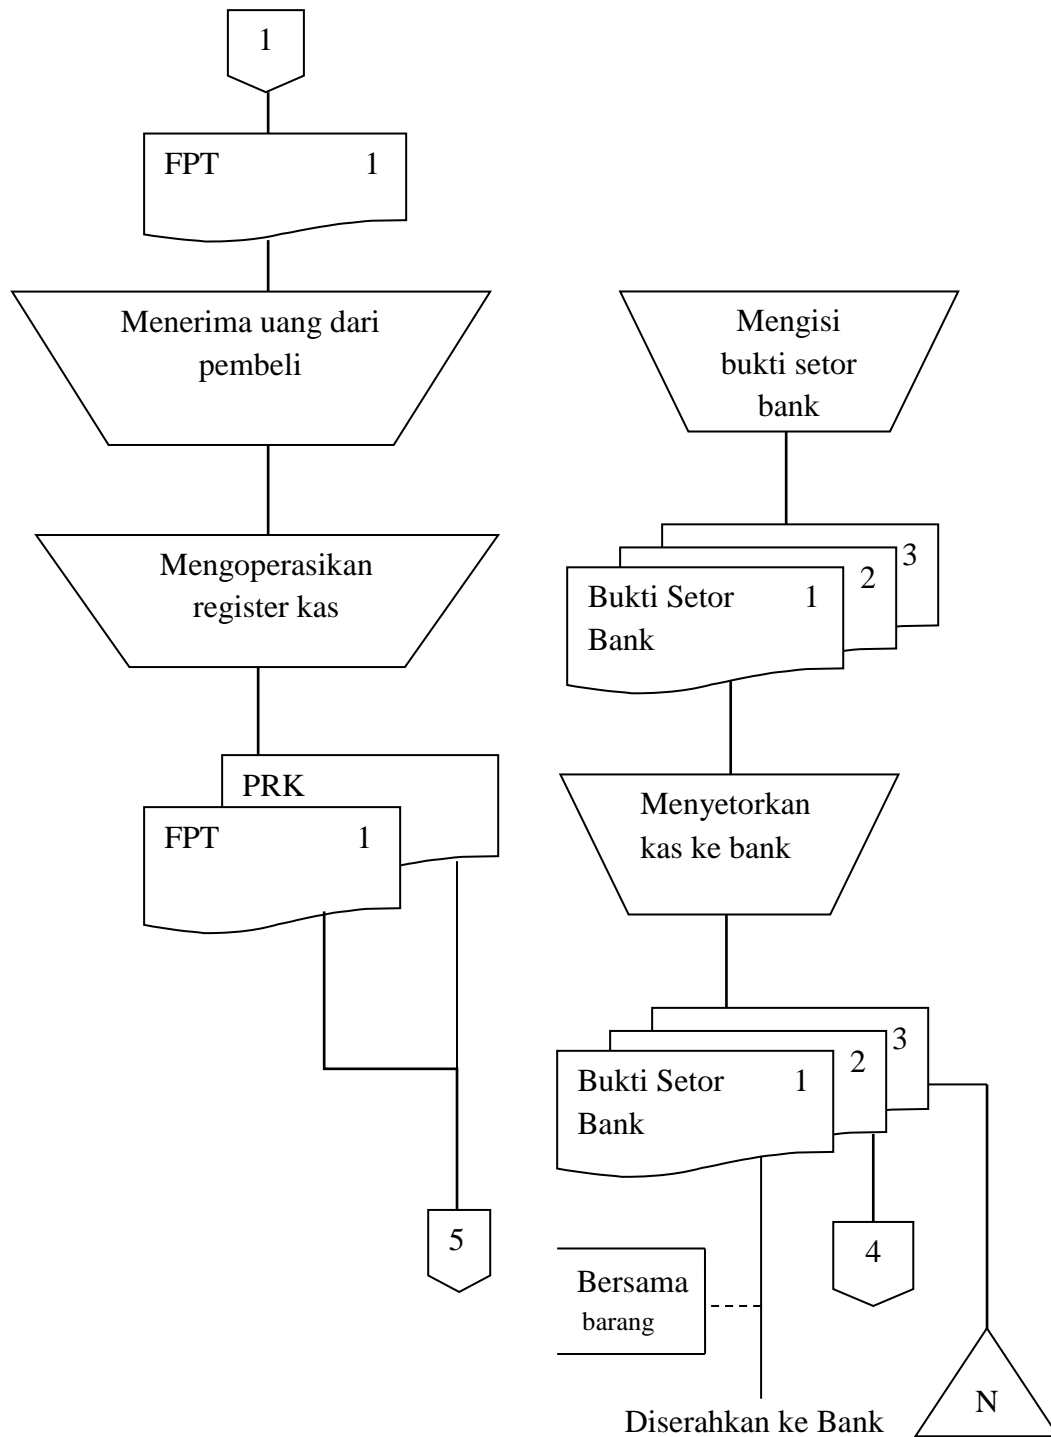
1

FPT 1

Menerima uang dari pembeli

Mengoperasikan register kas

PRK

FPT 1

5

Mengisi bukti setor bank

3

2

Bukti Setor Bank 1

Menyetorkan kas ke bank

3

2

Bukti Setor Bank 1

4

Bersama barang

Diserahkan ke Bank

N